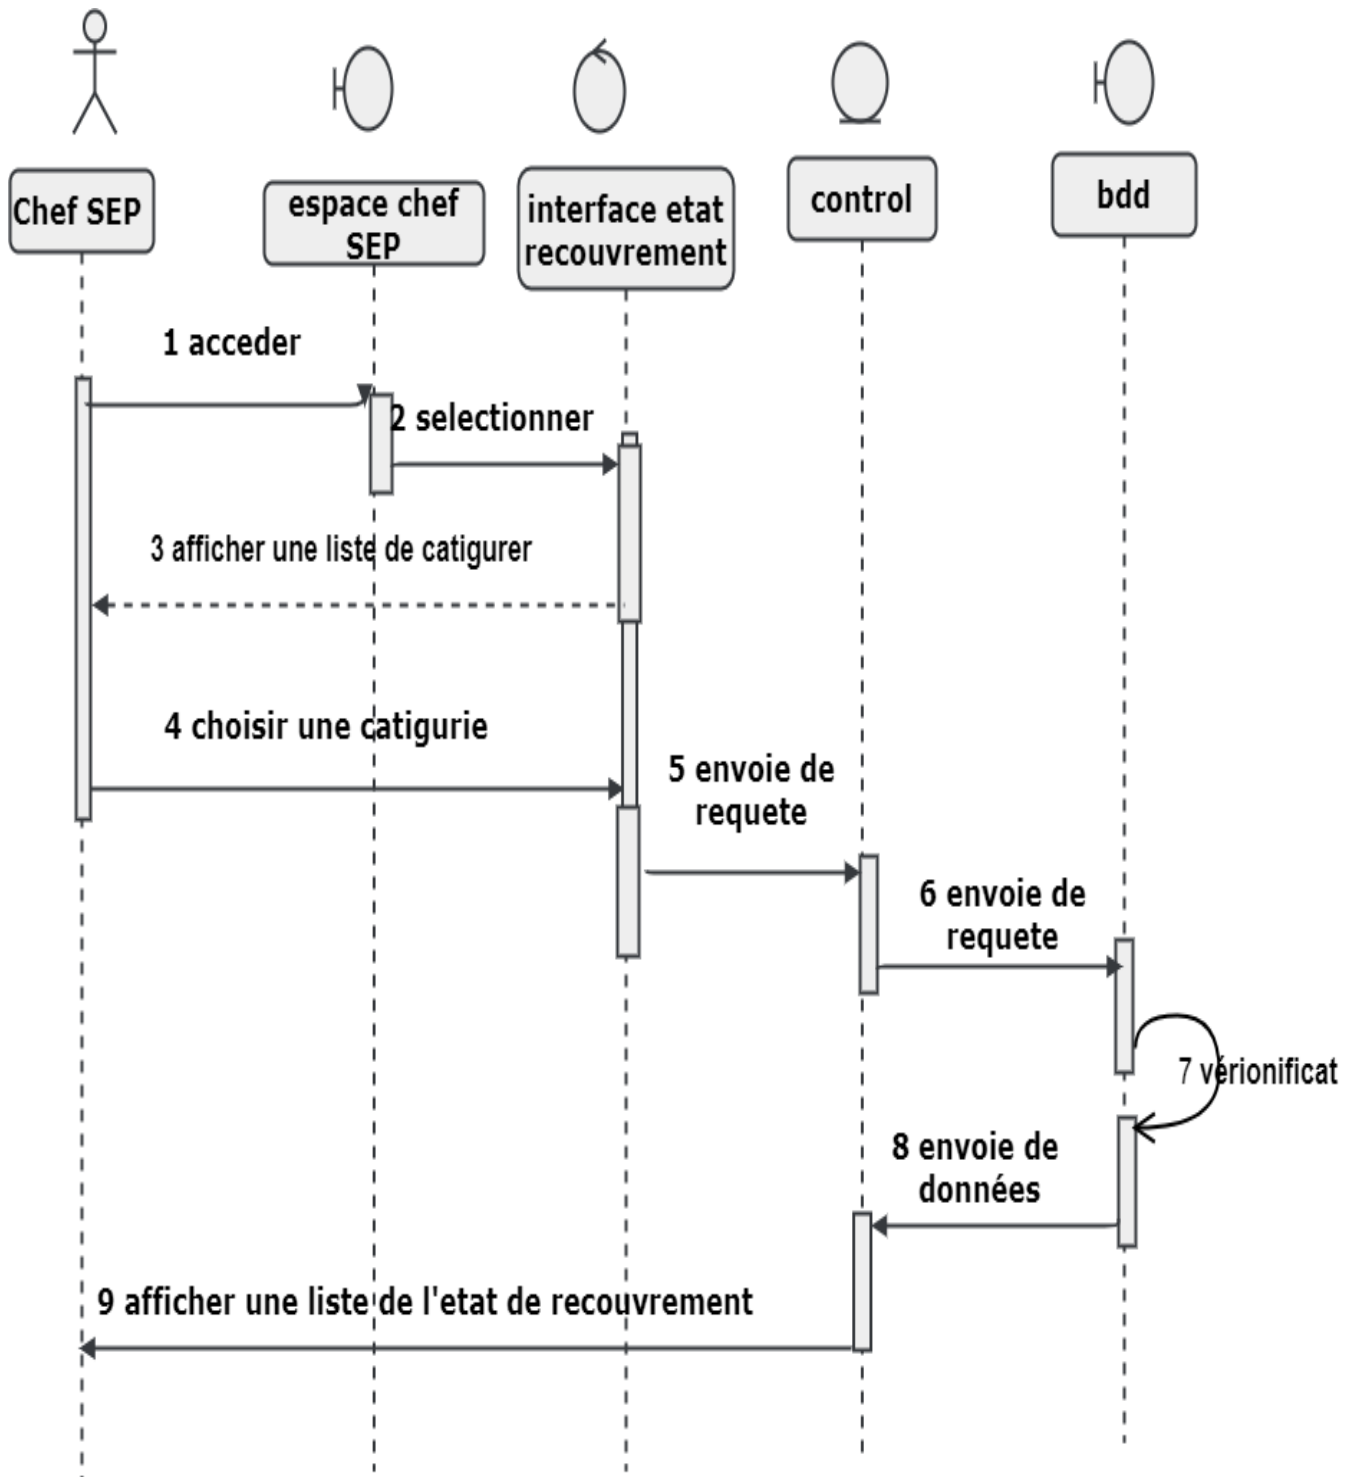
Chef SEP

espace chef SEP

interface etat recouvrement

control

bdd

1 acceder

2 selectionner

3 afficher une liste de catigurer

4 choisir une catigurie

5 envoie de requete

6 envoie de requete

7 vérionificat

8 envoie de données

9 afficher une liste de l'etat de recouvrement